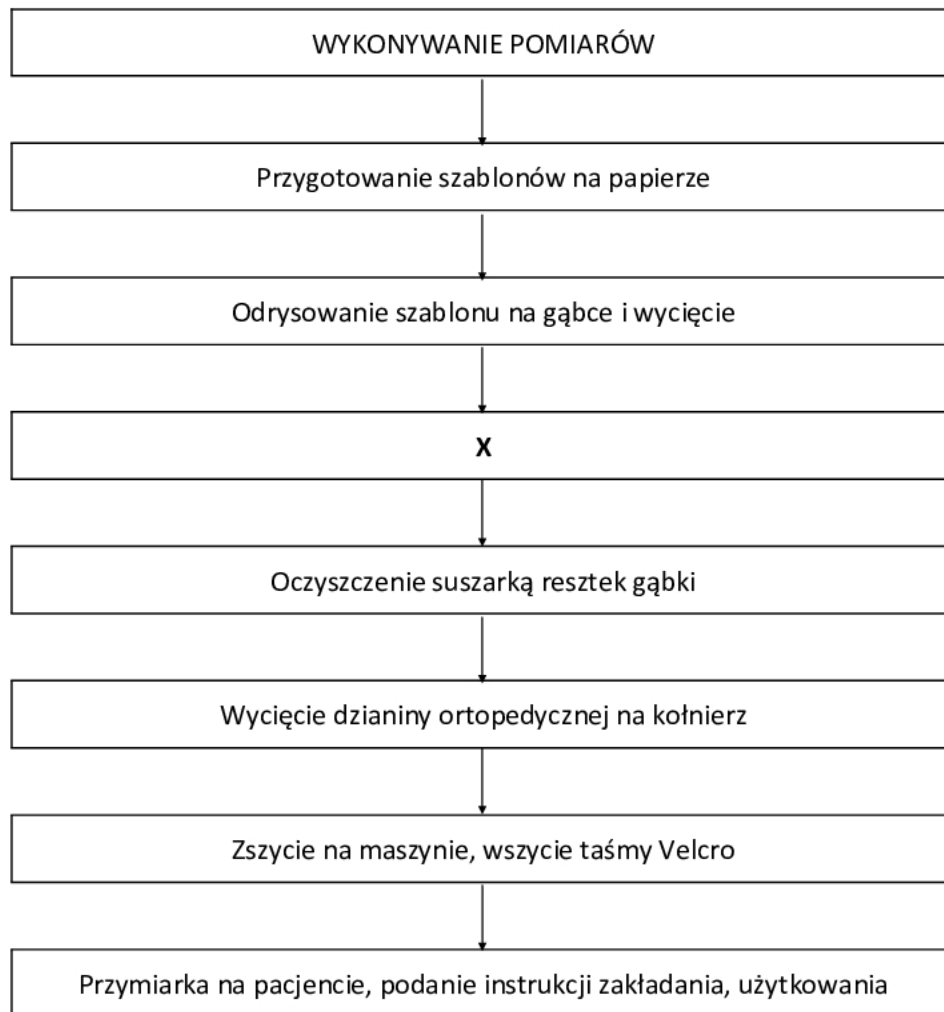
WYKONYWANIE POMIARÓW

Przygotowanie szablonów na papierze

Odrysowanie szablonu na gąbce i wycięcie

X

Oczyszczenie suszarką resztek gąbki

Wycięcie dzianiny ortopedycznej na kołnierz

Zszycie na maszynie, wszycie taśmy Velcro

Przymiarka na pacjencie, podanie instrukcji zakładania, użytkowania